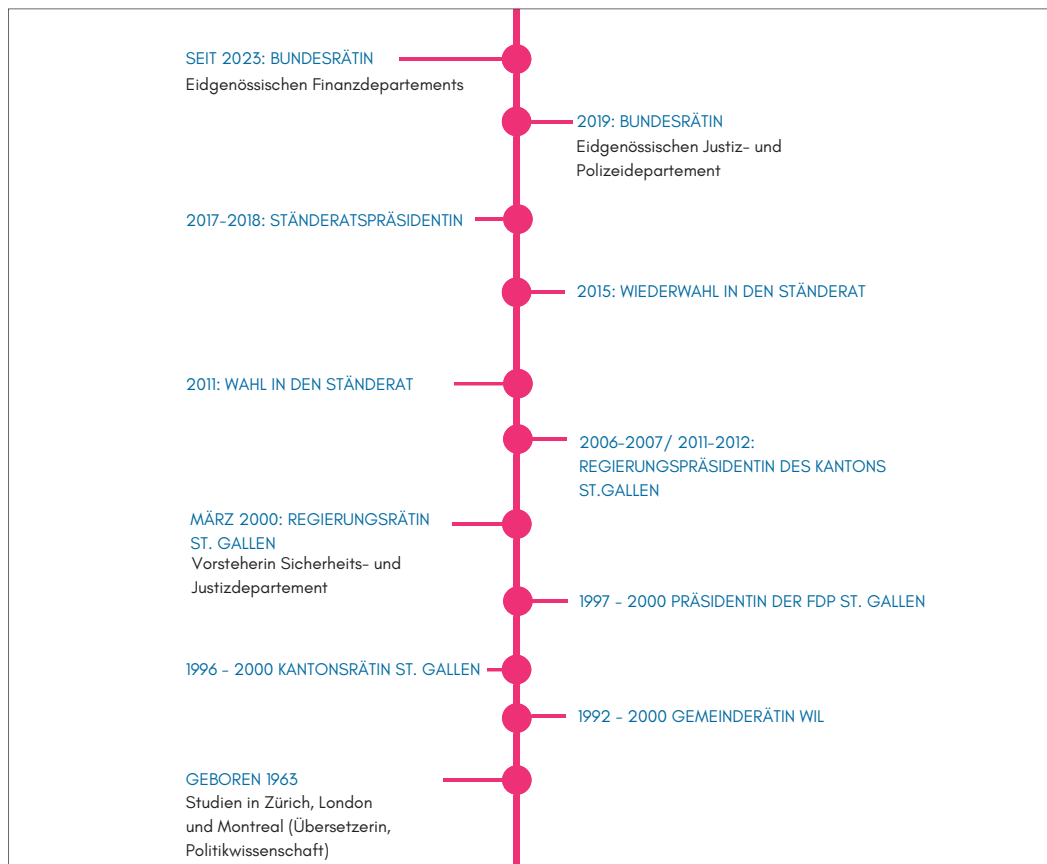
SEIT 2023: BUNDESRÄTIN
Eidgenössischen Finanzdepartements

2019: BUNDESRÄTIN
Eidgenössischen Justiz- und Polizeidepartement

2017-2018: STÄNDERATSPRÄSIDENTIN

2015: WIEDERWAHL IN DEN STÄNDERAT

2011: WAHL IN DEN STÄNDERAT

2006-2007/ 2011-2012: REGIERUNGSPRÄSIDENTIN DES KANTONS ST.GALLEN

MÄRZ 2000: REGIERUNGSRÄTIN ST. GALLEN
Vorsteherin Sicherheits- und Justizdepartement

1997 - 2000 PRÄSIDENTIN DER FDP ST. GALLEN

1996 - 2000 KANTONSRÄTIN ST. GALLEN

1992 - 2000 GEMEINDERÄTIN WIL

GEBOREN 1963
Studien in Zürich, London und Montreal (Übersetzerin, Politikwissenschaft)